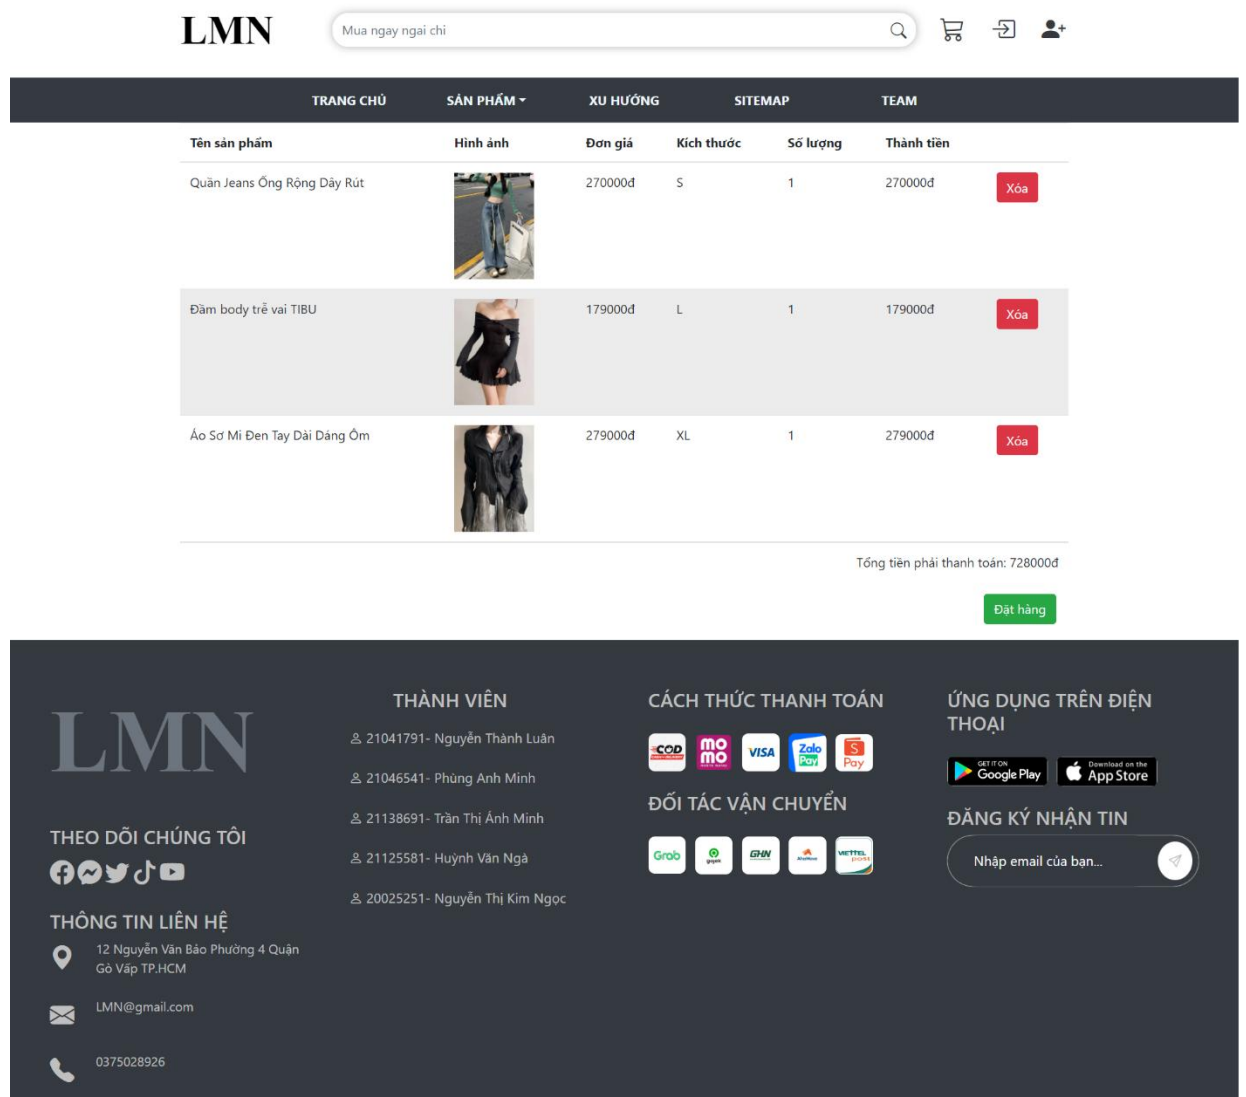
LMN

Mua ngay ngại chi

TRANG CHỦ SẢN PHẨM XU HƯỚNG SITEMAP TEAM

| Tên sản phẩm | Hình ảnh | Đơn giá | Kích thước | Số lượng | Thành tiền | |
|---|---|---|---|---|---|---|
| Quần Jeans Ống Rộng Dây Rút | | 270000đ | S | 1 | 270000đ | Xóa |
| Đầm body trễ vai TIBU | | 179000đ | L | 1 | 179000đ | Xóa |
| Áo Sơ Mi Đen Tay Dài Dáng Ôm | | 279000đ | XL | 1 | 279000đ | Xóa |

Tổng tiền phải thanh toán: 728000đ

Đặt hàng

LMN

THEO DÕI CHÚNG TÔI

THÔNG TIN LIÊN HỆ

12 Nguyễn Văn Bảo Phường 4 Quận Gò Vấp TP.HCM

LMN@gmail.com

0375028926

THÀNH VIÊN

21041791- Nguyễn Thành Luân

21046541- Phùng Anh Minh

21138691- Trần Thị Ánh Minh

21125581- Huỳnh Văn Ngà

20025251- Nguyễn Thị Kim Ngọc

CÁCH THỨC THANH TOÁN

COD mo mo VISA Zalo Pay S Pay

ĐỐI TÁC VẬN CHUYỂN

Grab GHN VIETTEL post

ỨNG DỤNG TRÊN ĐIỆN THOẠI

GET IT ON Google Play

Download on the App Store

ĐĂNG KÝ NHẬN TIN

Nhập email của bạn...